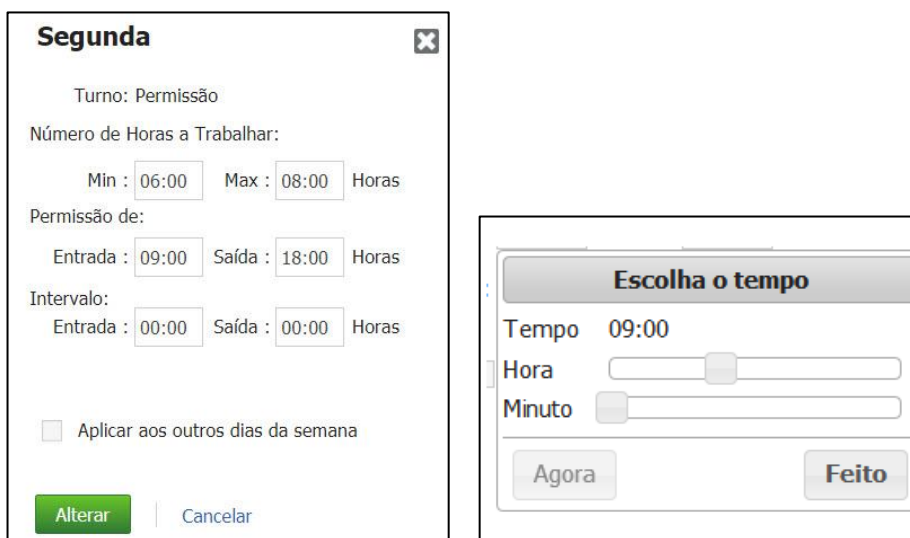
Segunda

Turno: Permissão

Número de Horas a Trabalhar:

Min : 06:00 Max : 08:00 Horas

Permissão de:

Entrada : 09:00 Saída : 18:00 Horas

Intervalo:

Entrada : 00:00 Saída : 00:00 Horas

Aplicar aos outros dias da semana

Alterar Cancelar

Escolha o tempo

Tempo 09:00

Hora

Minuto

Agora Feito